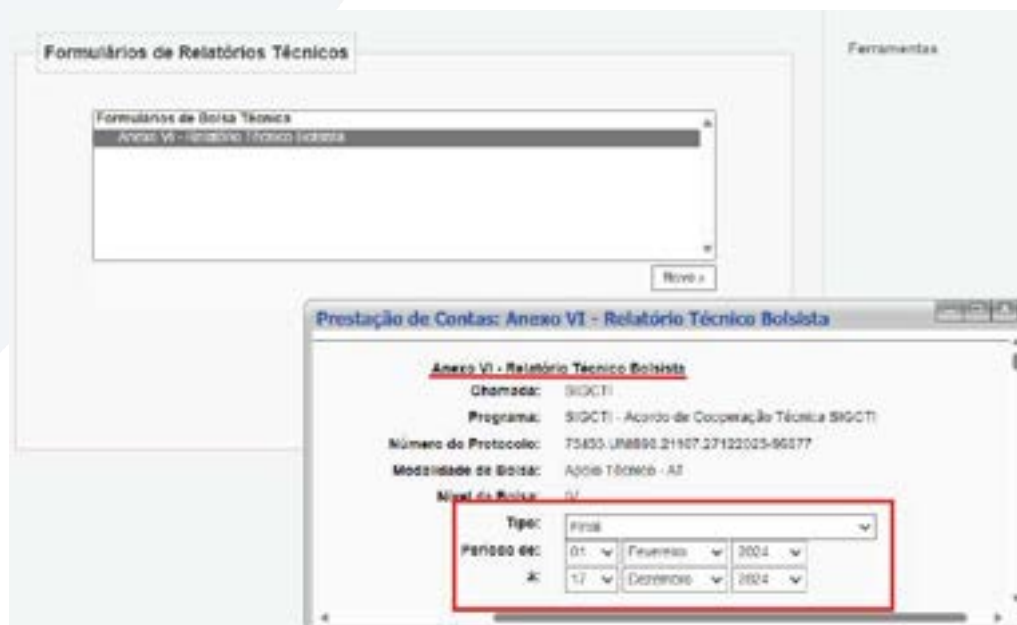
Formulários de Relatórios Técnicos

Ferramentas

Formulários de Bolsa Técnica
Anexo VI - Relatório Técnico Bolsista

Novo »

Prestação de Contas: Anexo VI - Relatório Técnico Bolsista

Anexo VI - Relatório Técnico Bolsista

| | |
|---|---|
| Chamada: | SIGCTI |
| Programa: | SIGCTI - Acordo de Cooperação Técnica SIGCTI |
| Número do Protocolo: | 75400.UN890.21107.27122023-96077 |
| Modalidade de Bolsa: | Apoio Técnico - AT |
| Nível da Bolsa: | IV |
| Tipo: | Final |
| Período de: | 01 Fevereiro 2024 |
| A: | 17 Dezembro 2024 |